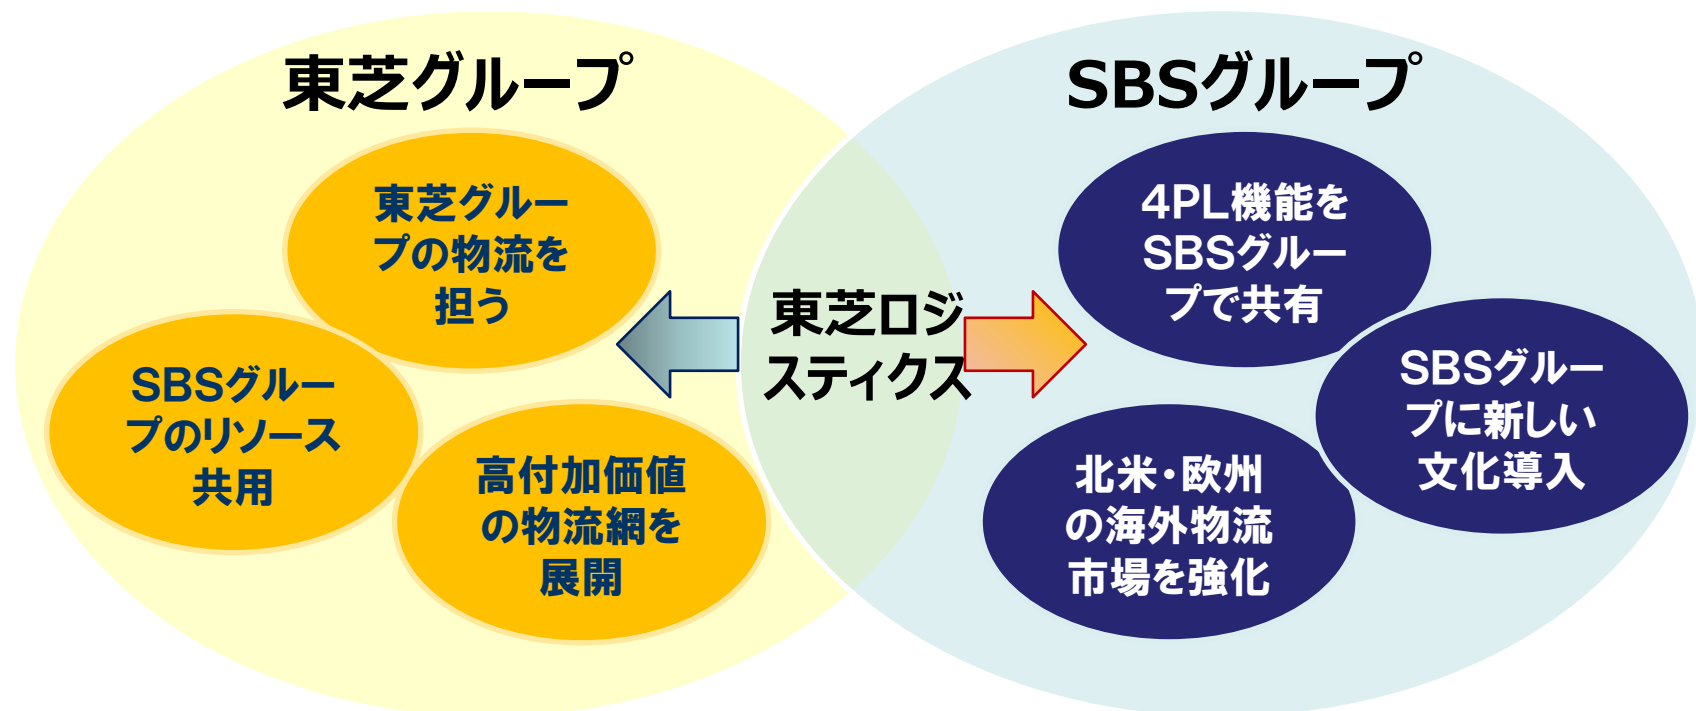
東芝グループ

SBSグループ

東芝グループの物流を担う

SBSグループのリソース共用

高付加価値の物流網を展開

東芝ロジスティクス

4PL機能をSBSグループで共有

SBSグループに新しい文化導入

北米・欧州の海外物流市場を強化